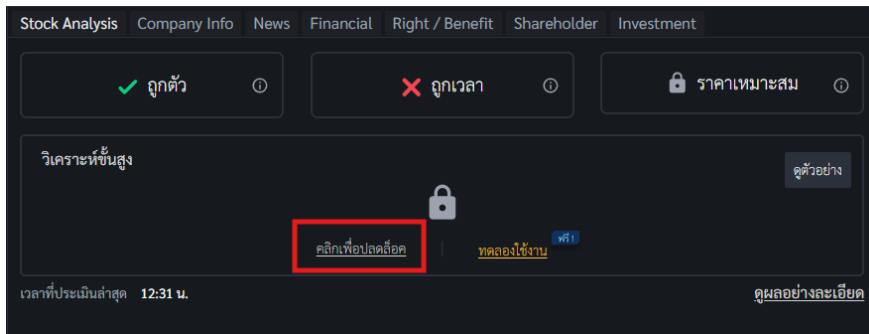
Stock Analysis Company Info News Financial Right / Benefit Shareholder Investment

ถูกตัว

ถูกเวลา

ราคาเหมาะสม

วิเคราะห์ขั้นสูง

ดูตัวอย่าง

คลิกเพื่อปลดล็อค

ทดลองใช้งาน ฟรี!

เวลาที่ประเมินล่าสุด 12:31 น.

ดูผลอย่างละเอียด